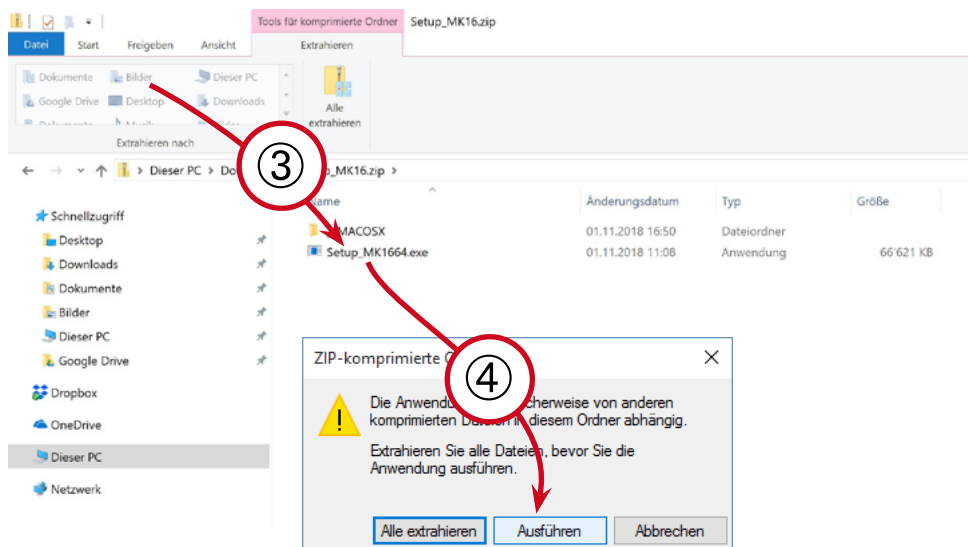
Tools für komprimierte Ordner Setup_MK16.zip

Datei Start Freigeben Ansicht Extrahieren

Dokumente Bilder Dieser PC
Google Drive Desktop Downloads
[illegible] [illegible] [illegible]

Alle extrahieren

Extrahieren nach

③

Dieser PC > Do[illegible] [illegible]p_MK16.zip >

Name Änderungsdatum Typ Größe

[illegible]MACOSX 01.11.2018 16:50 Dateiordner
Setup_MK1664.exe 01.11.2018 11:08 Anwendung 66'621 KB

Schnellzugriff
Desktop
Downloads
Dokumente
Bilder
Dieser PC
Google Drive
Dropbox
OneDrive
Dieser PC
Netzwerk

ZIP-komprimierte O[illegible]

④

Die Anwendu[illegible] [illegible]cherweise von anderen komprimierten Dat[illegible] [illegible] diesem Ordner abhängig.

Extrahieren Sie alle Dateien, bevor Sie die Anwendung ausführen.

Alle extrahieren Ausführen Abbrechen